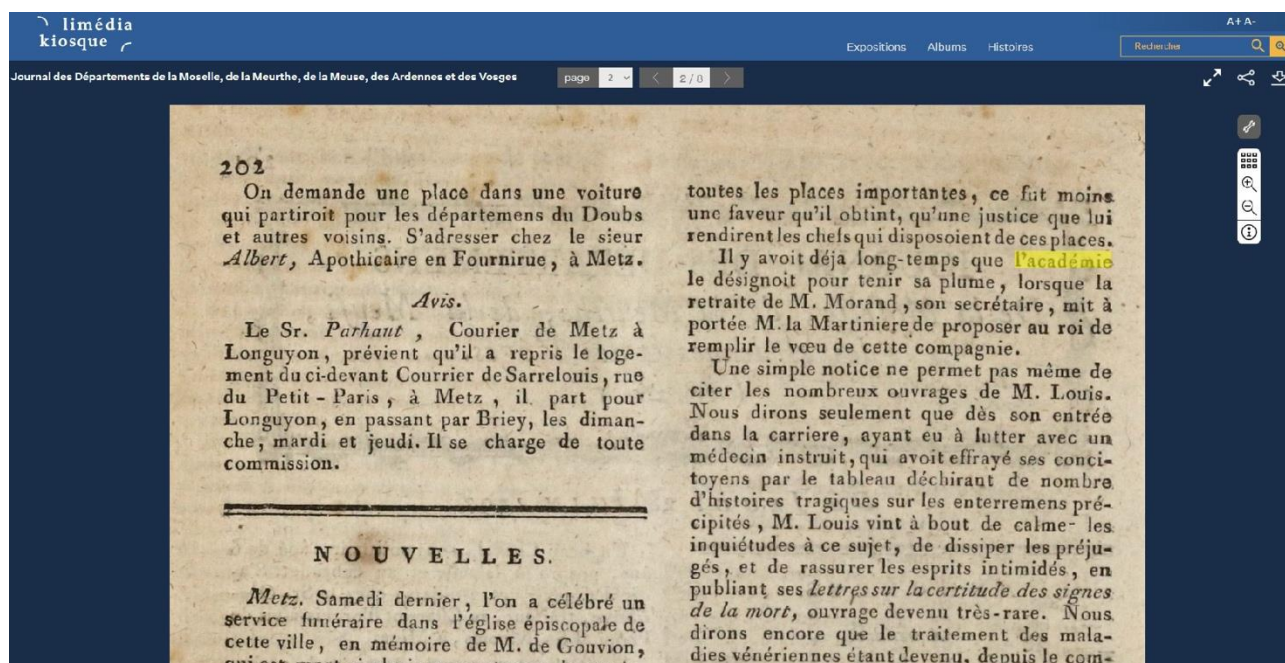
limédia kiosque

Expositions Albums Histoires

Rechercher

A+ A-

Journal des Départements de la Moselle, de la Meurthe, de la Meuse, des Ardennes et des Vosges

page 2 < 2 / 8 >

202

On demande une place dans une voiture qui partiroit pour les départemens du Doubs et autres voisins. S'adresser chez le sieur *Albert*, Apothicaire en Fournirue, à Metz.

*Avis.*

Le Sr. *Parhaut*, Courier de Metz à Longuyon, prévient qu'il a repris le logement du ci-devant Courrier de Sarrelouis, rue du Petit-Paris, à Metz, il part pour Longuyon, en passant par Briey, les dimanche, mardi et jeudi. Il se charge de toute commission.

NOUVELLES.

*Metz.* Samedi dernier, l'on a célébré un service funéraire dans l'église épiscopale de cette ville, en mémoire de M. de Gouvion, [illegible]

toutes les places importantes, ce fut moins une faveur qu'il obtint, qu'une justice que lui rendirent les chefs qui disposoient de ces places.

Il y avoit déja long-temps que l'académie le désignoit pour tenir sa plume, lorsque la retraite de M. Morand, son secrétaire, mit à portée M. la Martiniere de proposer au roi de remplir le vœu de cette compagnie.

Une simple notice ne permet pas même de citer les nombreux ouvrages de M. Louis. Nous dirons seulement que dès son entrée dans la carriere, ayant eu à lutter avec un médecin instruit, qui avoit effrayé ses concitoyens par le tableau déchirant de nombre d'histoires tragiques sur les enterremens précipités, M. Louis vint à bout de calmer les inquiétudes à ce sujet, de dissiper les préjugés, et de rassurer les esprits intimidés, en publiant ses *lettres sur la certitude des signes de la mort*, ouvrage devenu très-rare. Nous dirons encore que le traitement des maladies vénériennes étant devenu, depuis le com-